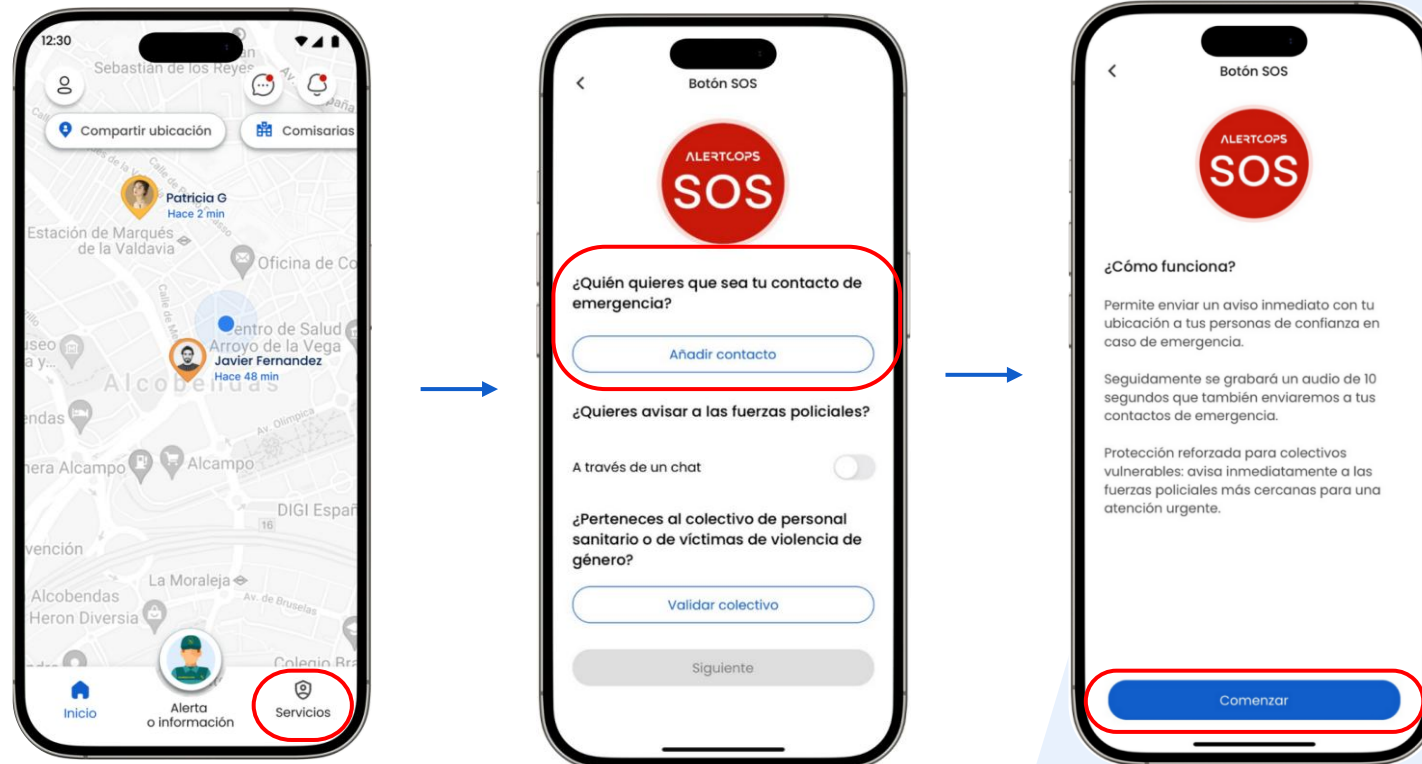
12:30

Sebastián de los Reyes

Compartir ubicación

Comisarías

Patricia G
Hace 2 min

Estación de Marqués de la Valdavia

Oficina de Co

Centro de Salud Arroyo de la Vega

Javier Fernandez
Hace 48 min

Alcobendas

Alcampo

DIGI Espa

La Moraleja

Alcobendas
Heron Diversia

Colegio Bra

Inicio

Alerta o información

Servicios

Botón SOS

ALERTCOPS
SOS

¿Quién quieres que sea tu contacto de emergencia?

Añadir contacto

¿Quieres avisar a las fuerzas policiales?

A través de un chat

¿Perteneces al colectivo de personal sanitario o de víctimas de violencia de género?

Validar colectivo

Siguiente

Botón SOS

ALERTCOPS
SOS

¿Cómo funciona?

Permite enviar un aviso inmediato con tu ubicación a tus personas de confianza en caso de emergencia.

Seguidamente se grabará un audio de 10 segundos que también enviaremos a tus contactos de emergencia.

Protección reforzada para colectivos vulnerables: avisa inmediatamente a las fuerzas policiales más cercanas para una atención urgente.

Comenzar